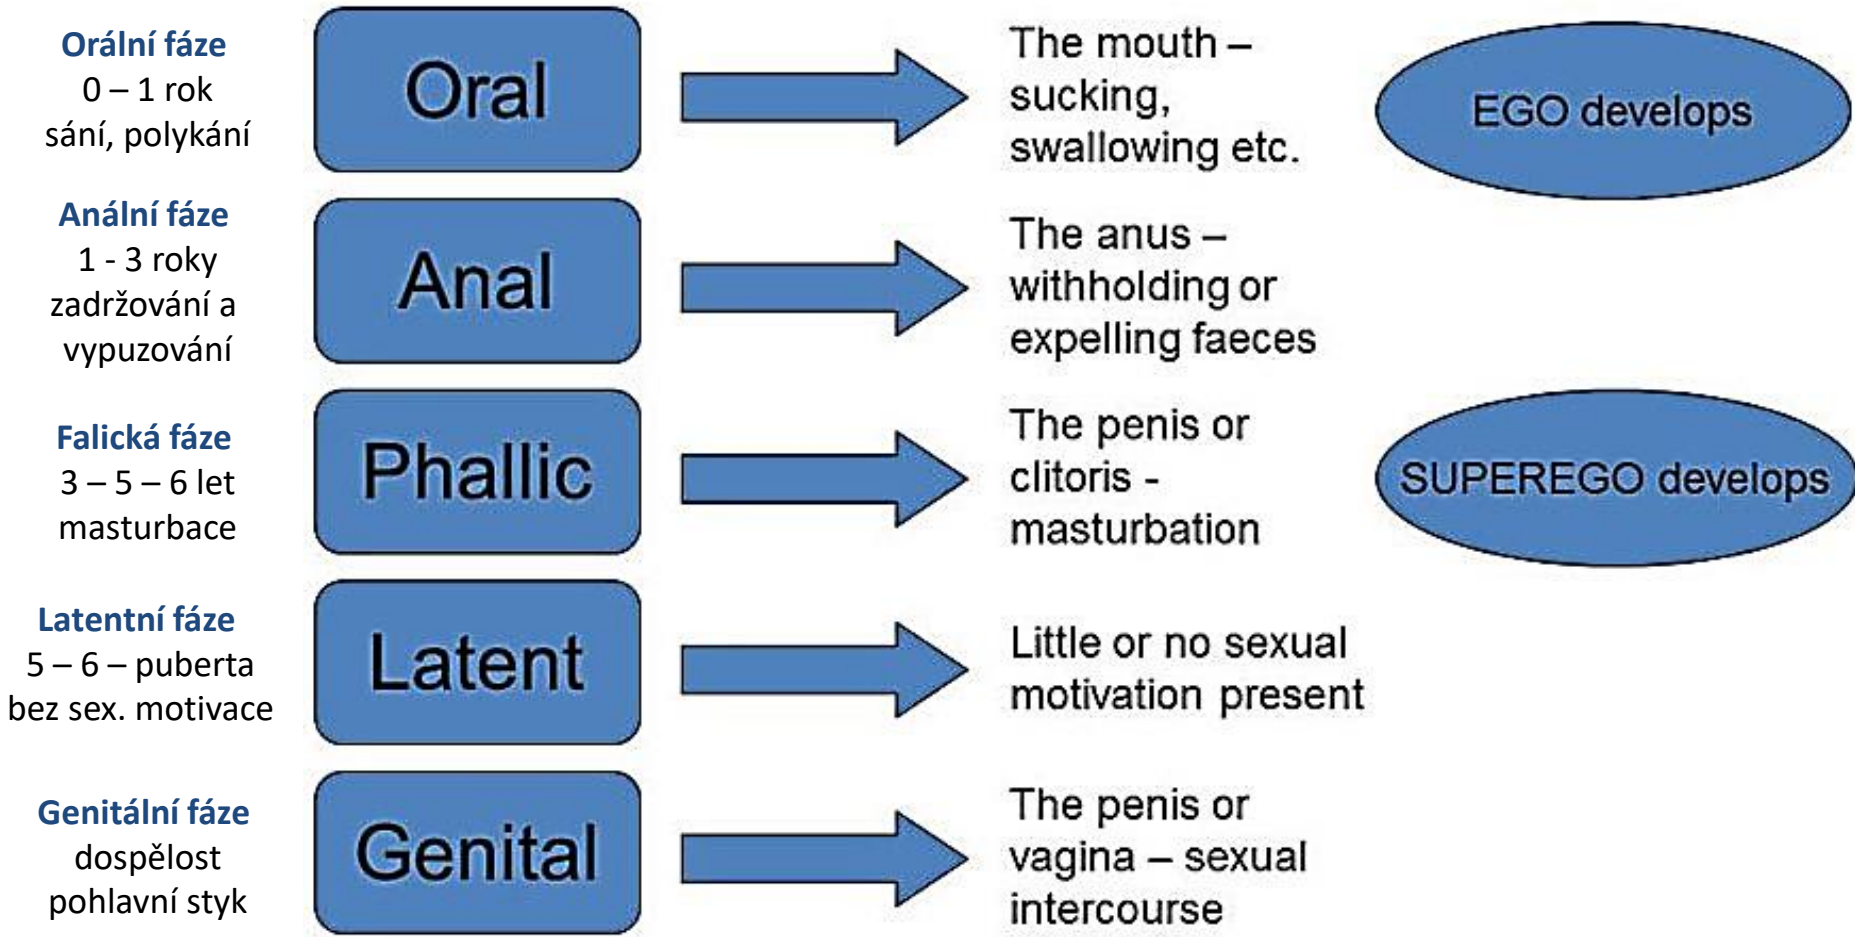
Orální fáze
0 – 1 rok
sání, polykání

Oral

The mouth – sucking, swallowing etc.

EGO develops

Anální fáze
1 - 3 roky
zadržování a vypuzování

Anal

The anus – withholding or expelling faeces

Falická fáze
3 – 5 – 6 let
masturbace

Phallic

The penis or clitoris - masturbation

SUPEREGO develops

Latentní fáze
5 – 6 – puberta
bez sex. motivace

Latent

Little or no sexual motivation present

Genitální fáze
dospělost
pohlavní styk

Genital

The penis or vagina – sexual intercourse